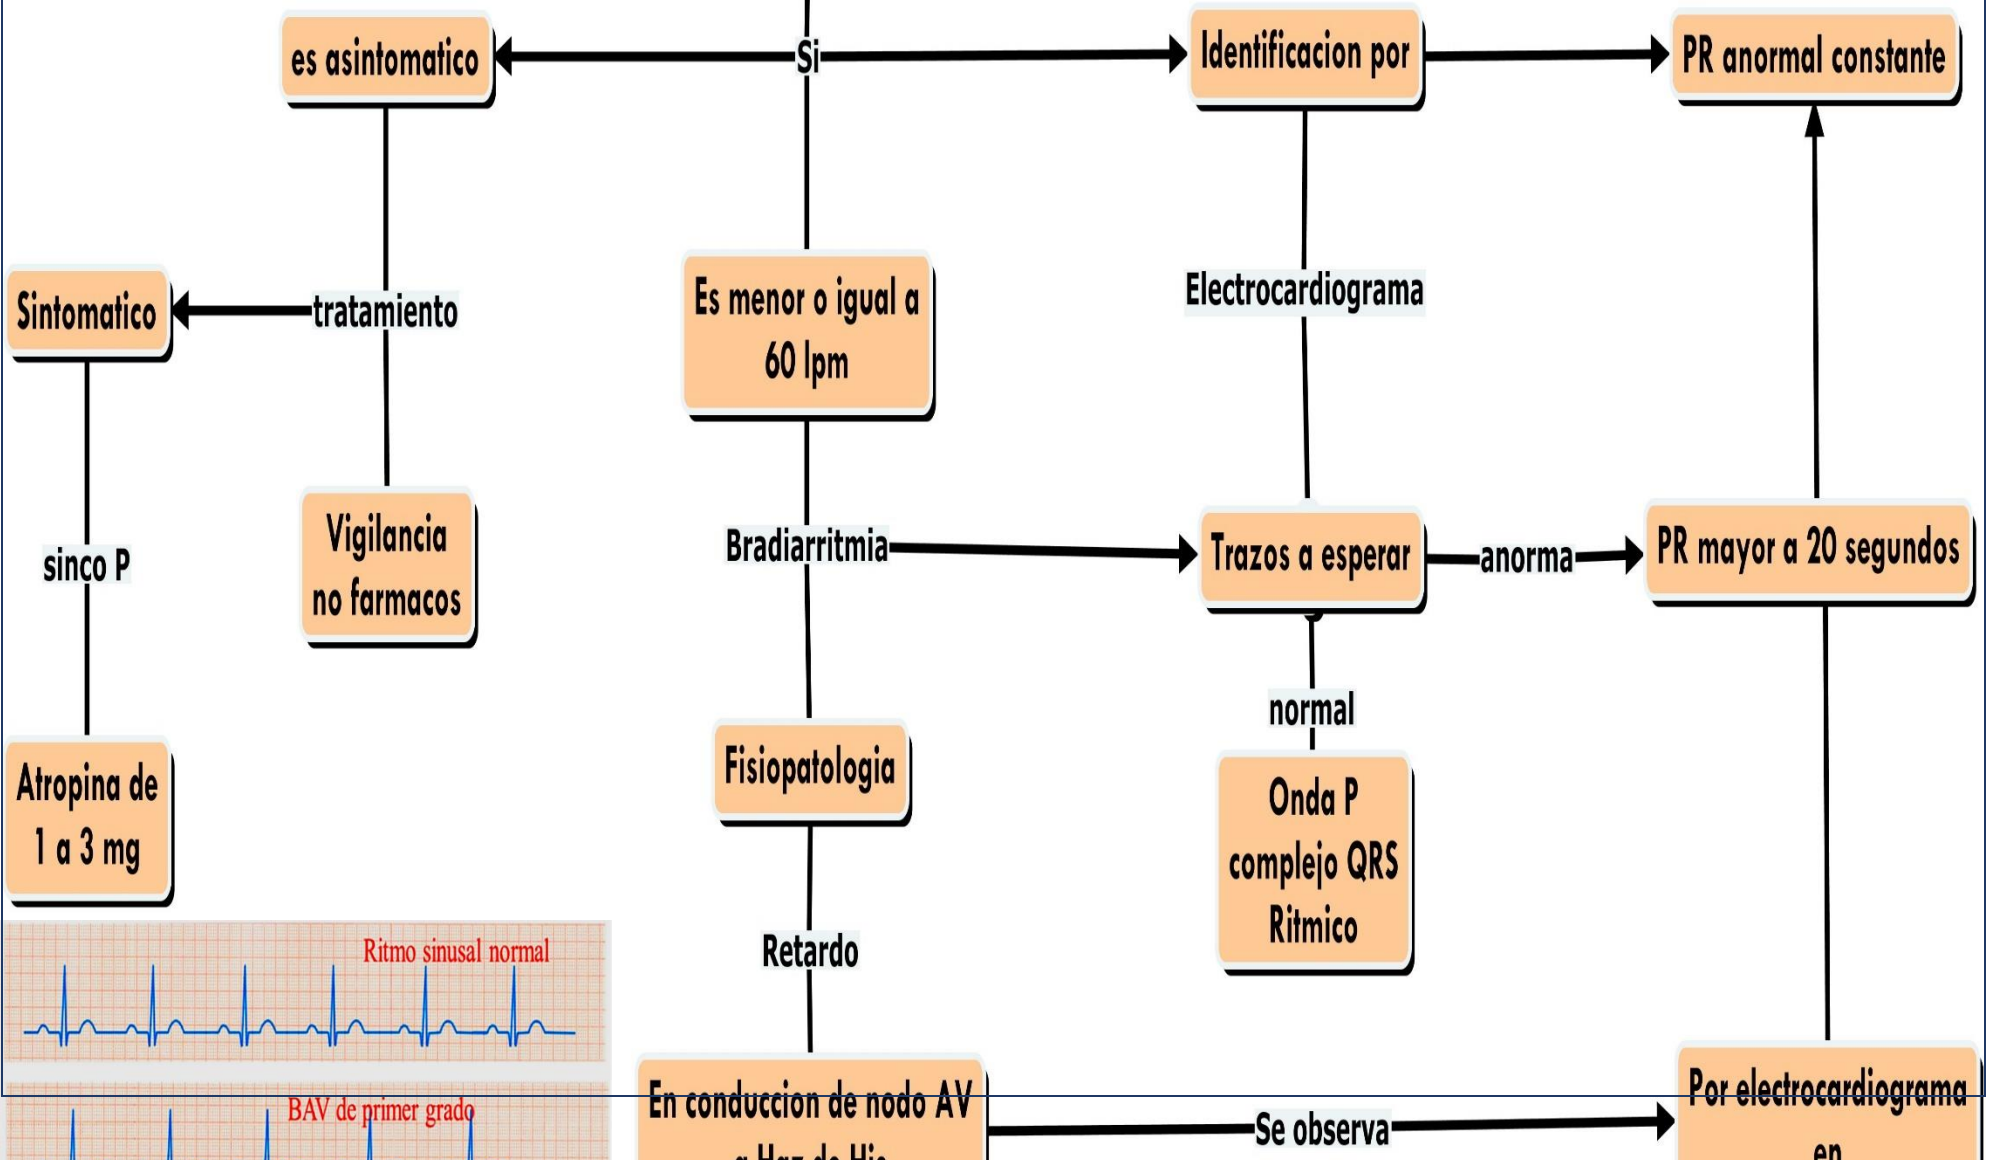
es asintomatico

Si

Identificacion por

PR anormal constante

Sintomatico

tratamiento

Es menor o igual a 60 lpm

Electrocardiograma

sinco P

Vigilancia no farmacos

Bradiarritmia

Trazos a esperar

anorma

PR mayor a 20 segundos

normal

Atropina de 1 a 3 mg

Fisiopatologia

Onda P complejo QRS Ritmico

Ritmo sinusal normal

Retardo

BAV de primer grado

En conduccion de nodo AV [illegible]

Se observa

Por electrocardiograma en